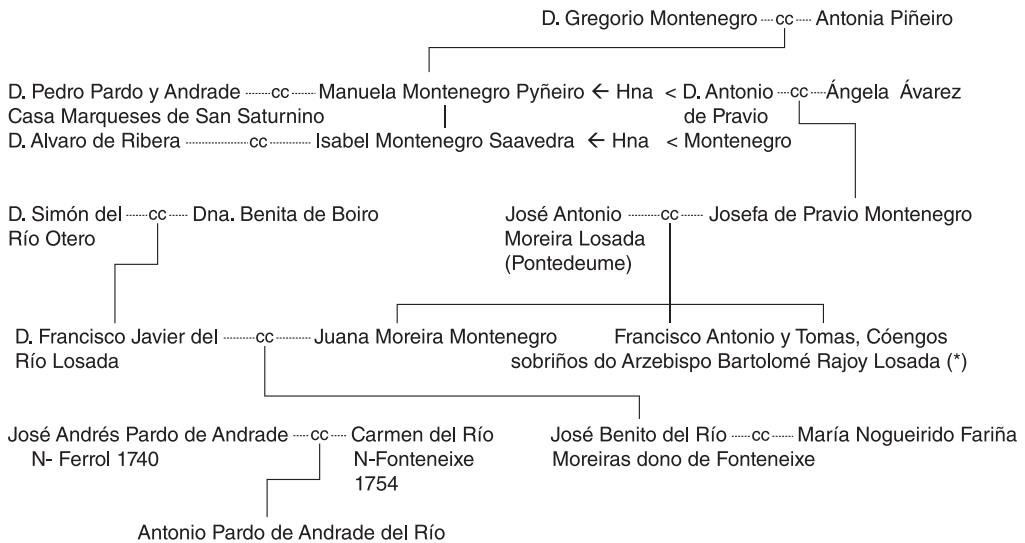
D. Gregorio Montenegro cc Antonia Piñeiro

D. Pedro Pardo y Andrade cc Manuela Montenegro Pyñeiro ← Hna < D. Antonio cc Ángela Ávarez
Casa Marqueses de San Saturnino de Pravio
D. Alvaro de Ribera cc Isabel Montenegro Saavedra ← Hna < Montenegro

D. Simón del Río Otero cc Dna. Benita de Boiro

José Antonio Moreira Losada (Pontedeume) cc Josefa de Pravio Montenegro

D. Francisco Javier del Río Losada cc Juana Moreira Montenegro

Francisco Antonio y Tomas, Cóengos sobriños do Arzebispo Bartolomé Rajoy Losada (*)

José Andrés Pardo de Andrade N- Ferrol 1740 cc Carmen del Río N-Fonteneixe 1754

José Benito del Río Moreiras dono de Fonteneixe cc María Nogueirido Fariña

Antonio Pardo de Andrade del Río